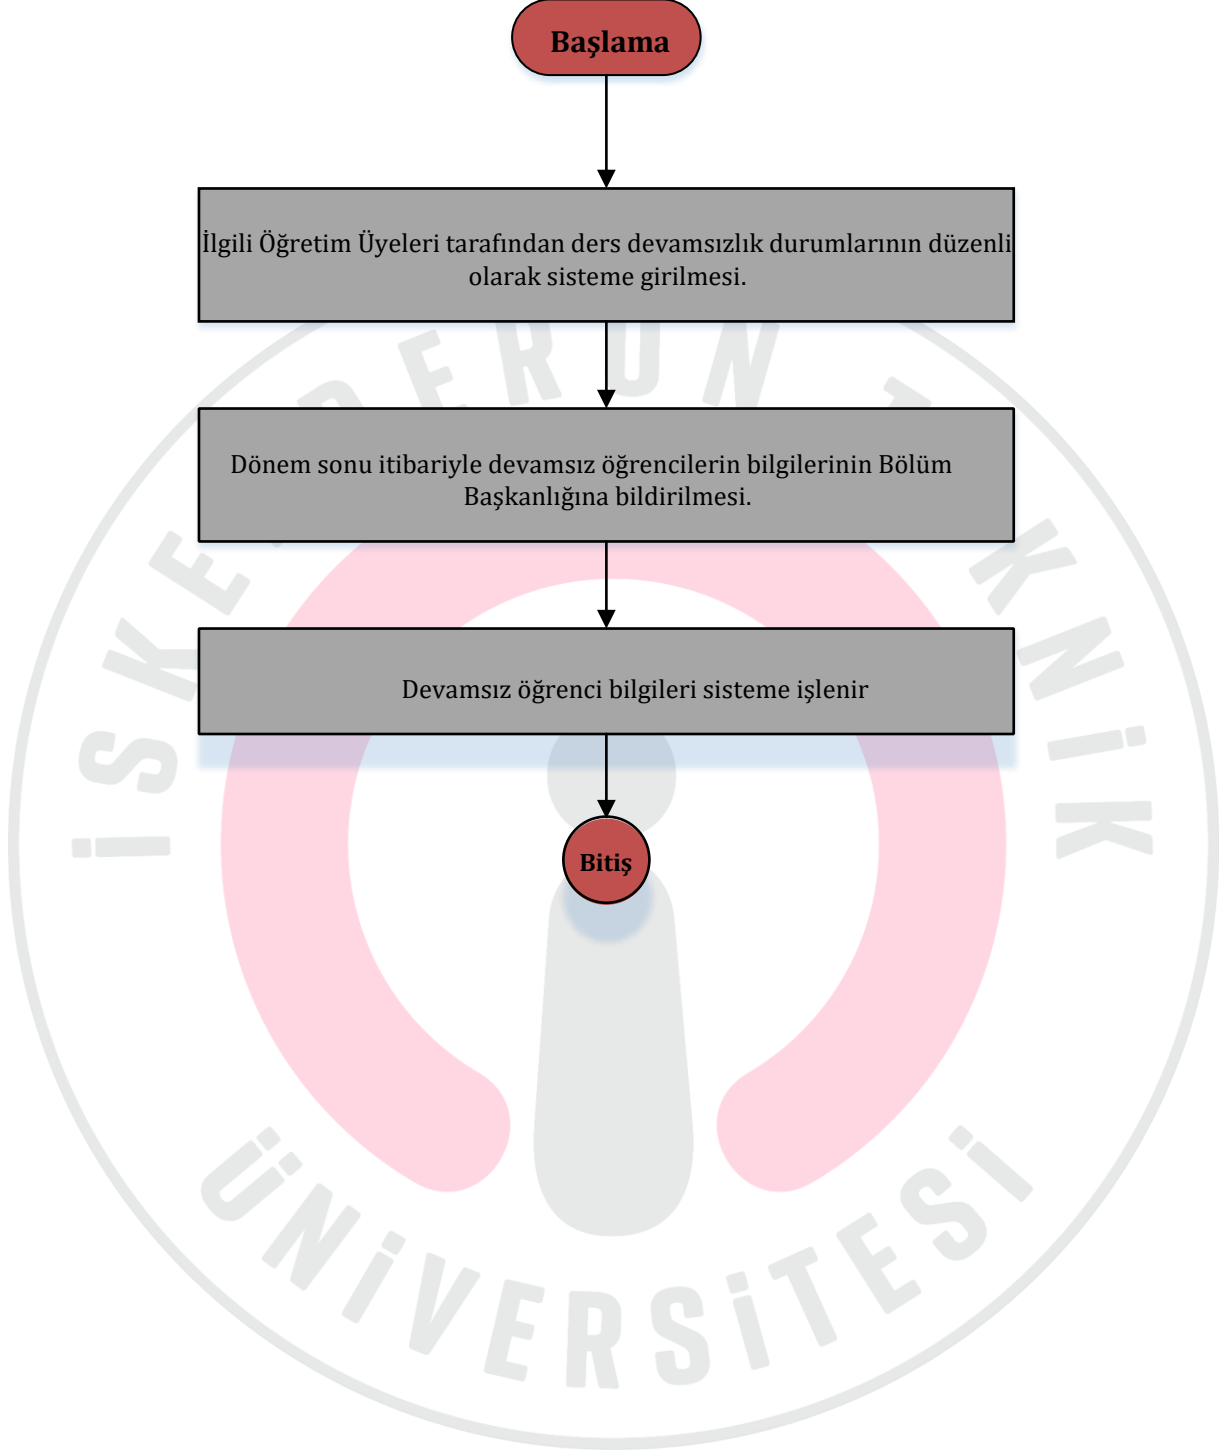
Başlama

İlgili Öğretim Üyeleri tarafından ders devamsızlık durumlarının düzenli olarak sisteme girilmesi.

Dönem sonu itibariyle devamsız öğrencilerin bilgilerinin Bölüm Başkanlığına bildirilmesi.

Devamsız öğrenci bilgileri sisteme işlenir

Bitiş

İSKENDERUN TEKNİK ÜNİVERSİTESİ